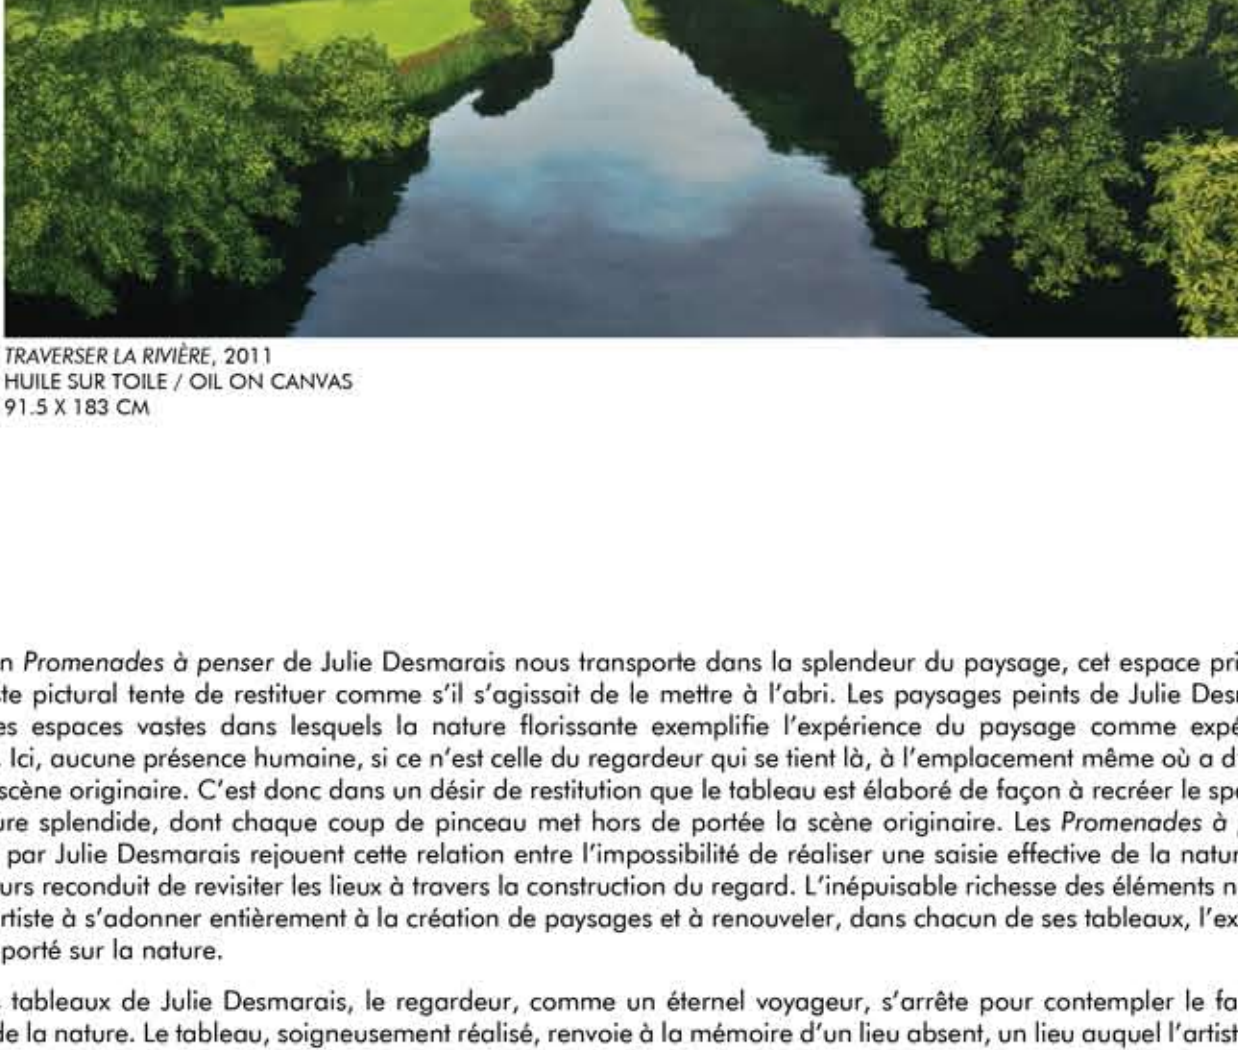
TRAVERSER LA RIVIÈRE, 2011
HUILE SUR TOILE / OIL ON CANVAS
91.5 X 183 CM

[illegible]n Promenades à penser de Julie Desmarais nous transporte dans la splendeur du paysage, cet espace pri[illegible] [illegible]te pictural tente de restituer comme s'il s'agissait de le mettre à l'abri. Les paysages peints de Julie Des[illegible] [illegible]es espaces vastes dans lesquels la nature florissante exemplifie l'expérience du paysage comme expé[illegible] Ici, aucune présence humaine, si ce n'est celle du regardeur qui se tient là, à l'emplacement même où a d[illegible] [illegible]scène originaire. C'est donc dans un désir de restitution que le tableau est élaboré de façon à recréer le spe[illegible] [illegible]ure splendide, dont chaque coup de pinceau met hors de portée la scène originaire. Les Promenades à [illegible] par Julie Desmarais rejouent cette relation entre l'impossibilité de réaliser une saisie effective de la natur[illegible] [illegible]urs reconduit de revisiter les lieux à travers la construction du regard. L'inépuisable richesse des éléments n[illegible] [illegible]rtiste à s'adonner entièrement à la création de paysages et à renouveler, dans chacun de ses tableaux, l'ex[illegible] porté sur la nature.

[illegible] tableaux de Julie Desmarais, le regardeur, comme un éternel voyageur, s'arrête pour contempler le fa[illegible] de la nature. Le tableau, soigneusement réalisé, renvoie à la mémoire d'un lieu absent, un lieu auquel l'artist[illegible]